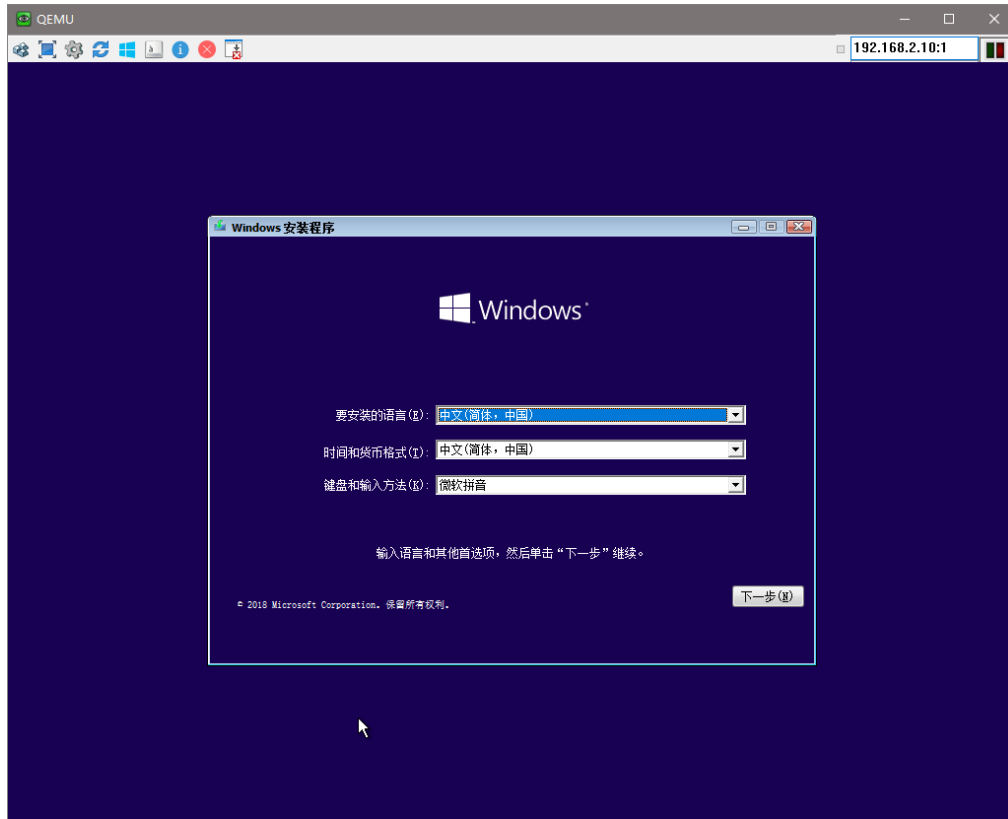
QEMU

192.168.2.10:1

Windows 安装程序

Windows

要安装的语言(E): 中文(简体，中国)

时间和货币格式(T): 中文(简体，中国)

键盘和输入方法(K): 微软拼音

输入语言和其他首选项，然后单击“下一步”继续。

© 2018 Microsoft Corporation。保留所有权利。

下一步(N)